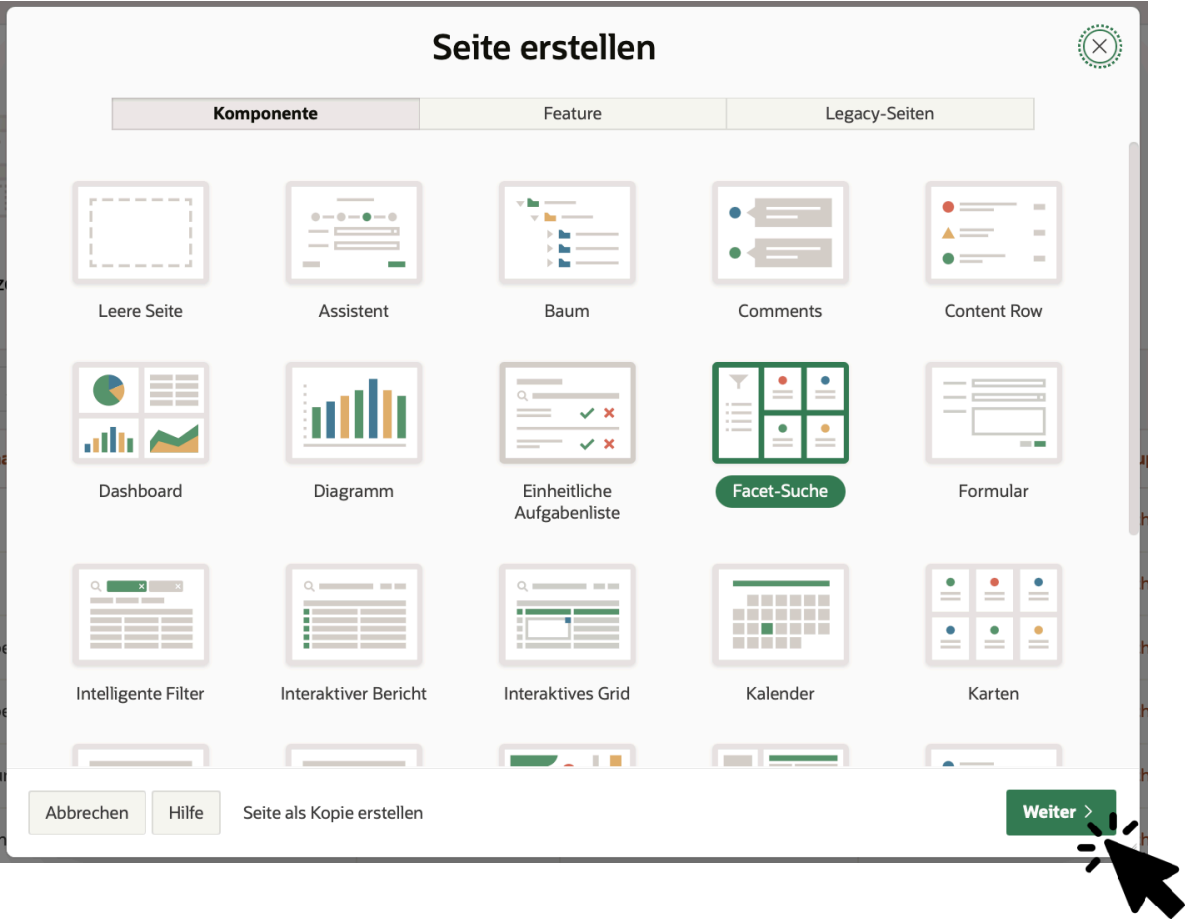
Seite erstellen

| Komponente | Feature | Legacy-Seiten |
|---|---|---|

Leere Seite
Assistent
Baum
Comments
Content Row

Dashboard
Diagramm
Einheitliche Aufgabenliste
Facet-Suche
Formular

Intelligente Filter
Interaktiver Bericht
Interaktives Grid
Kalender
Karten

Abbrechen
Hilfe
Seite als Kopie erstellen
Weiter >